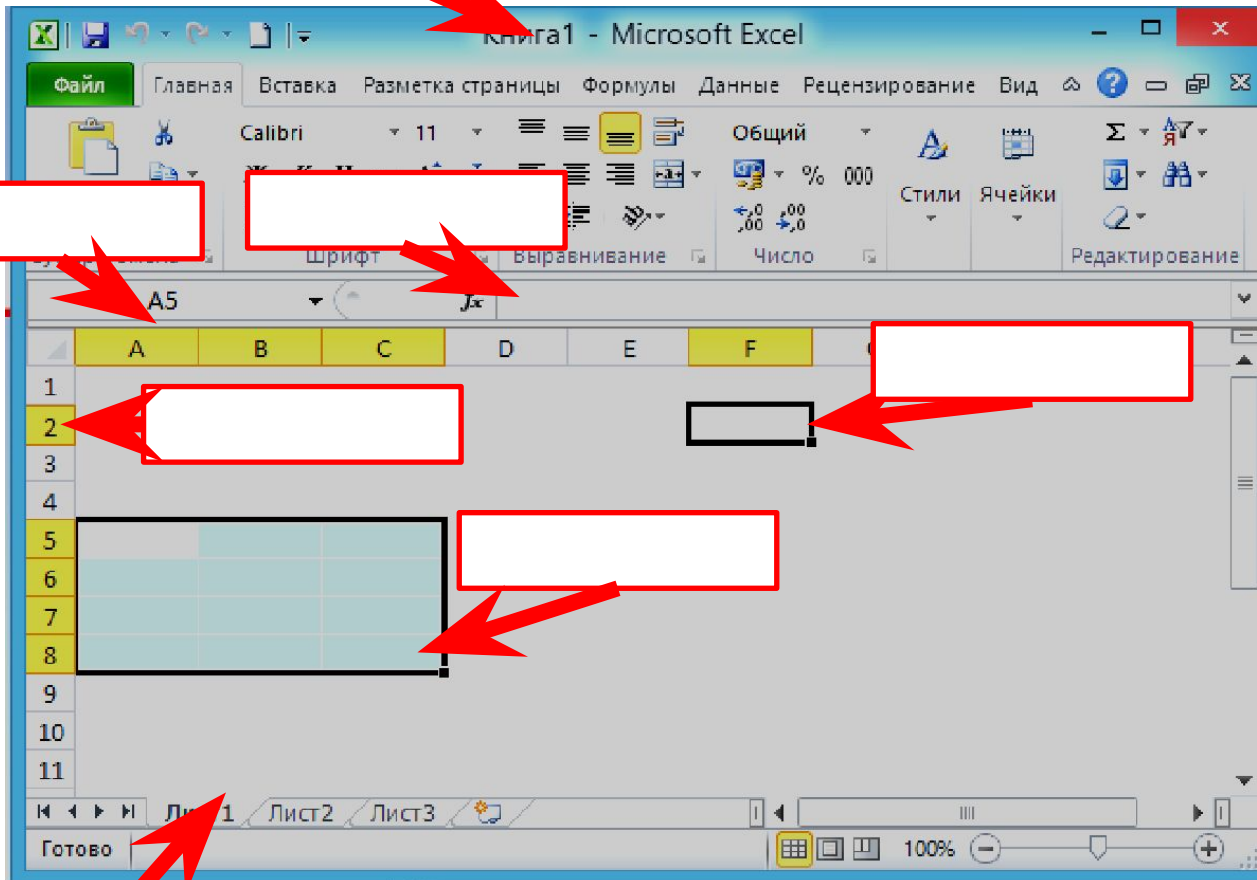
Книга1 - Microsoft Excel

Файл Главная Вставка Разметка страницы Формулы Данные Рецензирование Вид

Calibri 11

Общий

% 000

Стили Ячейки

Шрифт Выравнивание Число Редактирование

A5

$f_x$

| | A | B | C | D | E | F |
|---|---|---|---|---|---|---|
| 1 | | | | | | |
| 2 | | | | | | |
| 3 | | | | | | |
| 4 | | | | | | |
| 5 | | | | | | |
| 6 | | | | | | |
| 7 | | | | | | |
| 8 | | | | | | |
| 9 | | | | | | |
| 10 | | | | | | |
| 11 | | | | | | |

Ли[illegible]1 Лист2 Лист3

Готово

100%